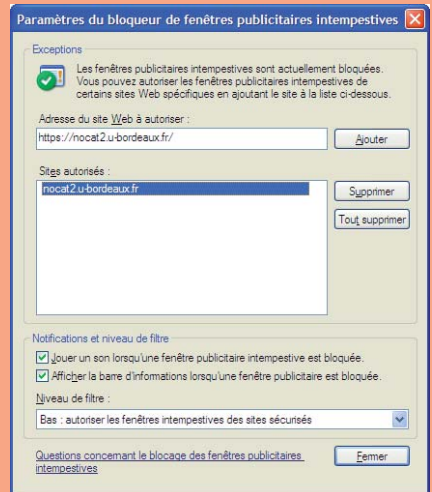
Paramètres du bloqueur de fenêtres publicitaires intempestives

Exceptions

Les fenêtres publicitaires intempestives sont actuellement bloquées. Vous pouvez autoriser les fenêtres publicitaires intempestives de certains sites Web spécifiques en ajoutant le site à la liste ci-dessous.

Adresse du site Web à autoriser :

https://nocat2.u-bordeaux.fr/

Ajouter

Sites autorisés :

nocat2.u-bordeaux.fr

Supprimer

Tout supprimer

Notifications et niveau de filtre

Jouer un son lorsqu'une fenêtre publicitaire intempestive est bloquée.

Afficher la barre d'informations lorsqu'une fenêtre publicitaire est bloquée.

Niveau de filtre :

Bas : autoriser les fenêtres intempestives des sites sécurisés

Questions concernant le blocage des fenêtres publicitaires intempestives

Fermer